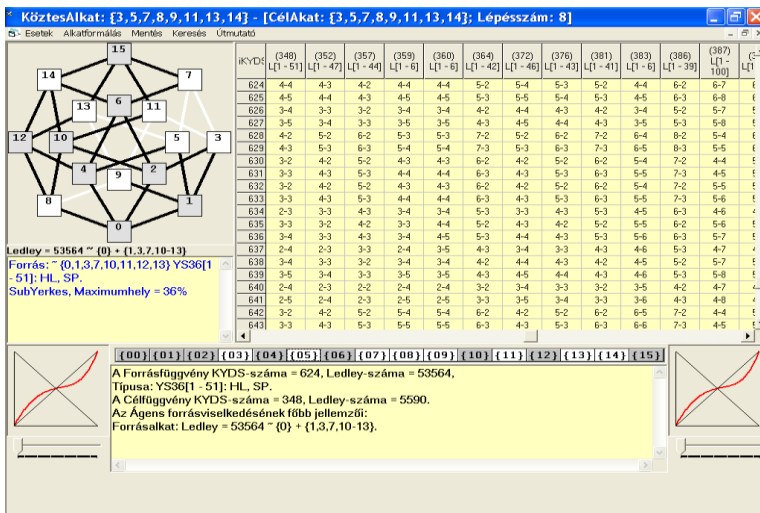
KöztesAlkat: {3,5,7,8,9,11,13,14} - [CélAkat: {3,5,7,8,9,11,13,14}; Lépésszám: 8]

Esetek Alkatformálás Mentés Keresés Útmutató

15 14 7 13 6 11 12 10 5 3 4 9 2 8 1 0

Ledley = 53564 ~ {0} + {1,3,7,10-13}

Forrás: ~ {0,1,3,7,10,11,12,13} YS36[1 - 51]: HL, SP.
SubYerkes, Maximumhely = 36%

| iKYDS | (348) L[1 - 51] | (352) L[1 - 47] | (357) L[1 - 44] | (359) L[1 - 6] | (360) L[1 - 6] | (364) L[1 - 42] | (372) L[1 - 46] | (376) L[1 - 43] | (381) L[1 - 41] | (383) L[1 - 6] | (386) L[1 - 39] | (387) L[1 - 100] |
|---|---|---|---|---|---|---|---|---|---|---|---|---|
| 624 | 4-4 | 4-3 | 4-2 | 4-4 | 4-4 | 5-2 | 5-4 | 5-3 | 5-2 | 4-4 | 6-2 | 6-7 |
| 625 | 4-5 | 4-4 | 4-3 | 4-5 | 4-5 | 5-3 | 5-5 | 5-4 | 5-3 | 4-5 | 6-3 | 6-8 |
| 626 | 3-4 | 3-3 | 3-2 | 3-4 | 3-4 | 4-2 | 4-4 | 4-3 | 4-2 | 3-4 | 5-2 | 5-7 |
| 627 | 3-5 | 3-4 | 3-3 | 3-5 | 3-5 | 4-3 | 4-5 | 4-4 | 4-3 | 3-5 | 5-3 | 5-8 |
| 628 | 4-2 | 5-2 | 6-2 | 5-3 | 5-3 | 7-2 | 5-2 | 6-2 | 7-2 | 6-4 | 8-2 | 5-4 |
| 629 | 4-3 | 5-3 | 6-3 | 5-4 | 5-4 | 7-3 | 5-3 | 6-3 | 7-3 | 6-5 | 8-3 | 5-5 |
| 630 | 3-2 | 4-2 | 5-2 | 4-3 | 4-3 | 6-2 | 4-2 | 5-2 | 6-2 | 5-4 | 7-2 | 4-4 |
| 631 | 3-3 | 4-3 | 5-3 | 4-4 | 4-4 | 6-3 | 4-3 | 5-3 | 6-3 | 5-5 | 7-3 | 4-5 |
| 632 | 3-2 | 4-2 | 5-2 | 4-3 | 4-3 | 6-2 | 4-2 | 5-2 | 6-2 | 5-4 | 7-2 | 5-5 |
| 633 | 3-3 | 4-3 | 5-3 | 4-4 | 4-4 | 6-3 | 4-3 | 5-3 | 6-3 | 5-5 | 7-3 | 5-6 |
| 634 | 2-3 | 3-3 | 4-3 | 3-4 | 3-4 | 5-3 | 3-3 | 4-3 | 5-3 | 4-5 | 6-3 | 4-6 |
| 635 | 3-3 | 3-2 | 4-2 | 3-3 | 4-4 | 5-2 | 4-3 | 4-2 | 5-2 | 5-5 | 6-2 | 5-6 |
| 636 | 3-4 | 3-3 | 4-3 | 3-4 | 4-5 | 5-3 | 4-4 | 4-3 | 5-3 | 5-6 | 6-3 | 5-7 |
| 637 | 2-4 | 2-3 | 3-3 | 2-4 | 3-5 | 4-3 | 3-4 | 3-3 | 4-3 | 4-6 | 5-3 | 4-7 |
| 638 | 3-4 | 3-3 | 3-2 | 3-4 | 3-4 | 4-2 | 4-4 | 4-3 | 4-2 | 4-5 | 5-2 | 5-7 |
| 639 | 3-5 | 3-4 | 3-3 | 3-5 | 3-5 | 4-3 | 4-5 | 4-4 | 4-3 | 4-6 | 5-3 | 5-8 |
| 640 | 2-4 | 2-3 | 2-2 | 2-4 | 2-4 | 3-2 | 3-4 | 3-3 | 3-2 | 3-5 | 4-2 | 4-7 |
| 641 | 2-5 | 2-4 | 2-3 | 2-5 | 2-5 | 3-3 | 3-5 | 3-4 | 3-3 | 3-6 | 4-3 | 4-8 |
| 642 | 3-2 | 4-2 | 5-2 | 5-4 | 5-4 | 6-2 | 4-2 | 5-2 | 6-2 | 6-5 | 7-2 | 4-4 |
| 643 | 3-3 | 4-3 | 5-3 | 5-5 | 5-5 | 6-3 | 4-3 | 5-3 | 6-3 | 6-6 | 7-3 | 4-5 |

{00} {01} {02} {03} {04} {05} {06} {07} {08} {09} {10} {11} {12} {13} {14} {15}

A Forrásfüggvény KYDS-száma = 624, Ledley-száma = 53564,
Típusa: YS36[1 - 51]: HL, SP.
A Célfüggvény KYDS-száma = 348, Ledley-száma = 5590.
Az Ágens forrásviselkedésének főbb jellemzői:
Forrásalkat: Ledley = 53564 ~ {0} + {1,3,7,10-13}.